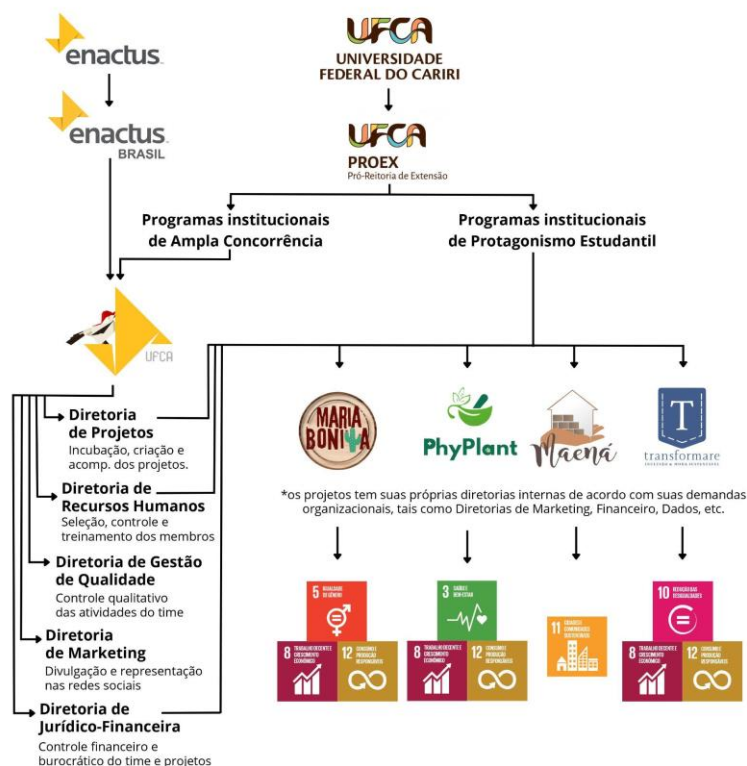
enactus

enactus BRASIL

UFCA
UNIVERSIDADE FEDERAL DO CARIRI

UFCA
PROEX
Pró-Reitoria de Extensão

Programas institucionais de Ampla Concorrência

Programas institucionais de Protagonismo Estudantil

UFCA

Diretoria de Projetos
Incubação, criação e acomp. dos projetos.

Diretoria de Recursos Humanos
Seleção, controle e treinamento dos membros

Diretoria de Gestão de Qualidade
Controle qualitativo das atividades do time

Diretoria de Marketing
Divulgação e representação nas redes sociais

Diretoria de Jurídico-Financeira
Controle financeiro e burocrático do time e projetos

MARIA BONITA

PhyPlant

Maená

T
transformare

*os projetos tem suas próprias diretorias internas de acordo com suas demandas organizacionais, tais como Diretorias de Marketing, Financeiro, Dados, etc.

5 IGUALDADE DE GÊNERO
8 TRABALHO DECENTE E CRESCIMENTO ECONÔMICO
12 CONSUMO E PRODUÇÃO RESPONSÁVEIS

3 SAÚDE E BEM-ESTAR
8 TRABALHO DECENTE E CRESCIMENTO ECONÔMICO
12 CONSUMO E PRODUÇÃO RESPONSÁVEIS

11 CIDADES E COMUNIDADES SUSTENTÁVEIS

10 REDUÇÃO DAS DESIGUALDADES
8 TRABALHO DECENTE E CRESCIMENTO ECONÔMICO
12 CONSUMO E PRODUÇÃO RESPONSÁVEIS